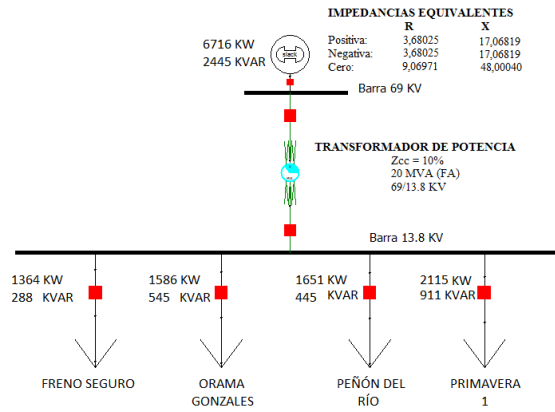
6716 KW
2445 KVAR

IMPEDANCIAS EQUIVALENTES

|  | R | X |
|---|---|---|
| Positiva: | 3,68025 | 17,06819 |
| Negativa: | 3,68025 | 17,06819 |
| Cero: | 9,06971 | 48,00040 |

Barra 69 KV

TRANSFORMADOR DE POTENCIA
Zcc = 10%
20 MVA (FA)
69/13.8 KV

Barra 13.8 KV

1364 KW
288 KVAR

1586 KW
545 KVAR

1651 KW
445 KVAR

2115 KW
911 KVAR

FRENO SEGURO

ORAMA GONZALES

PEÑON DEL RÍO

PRIMAVERA 1